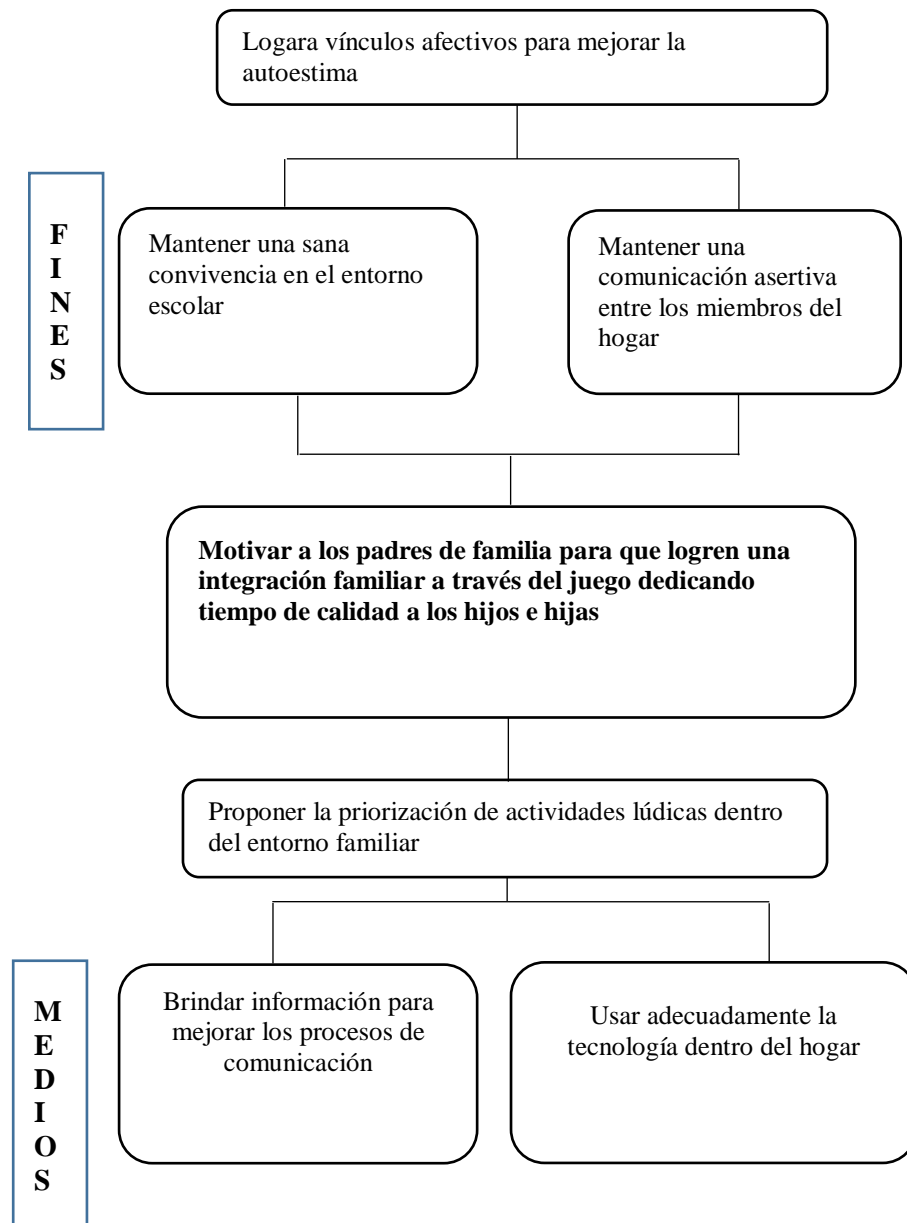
Logara vínculos afectivos para mejorar la autoestima

FINES

Mantener una sana convivencia en el entorno escolar

Mantener una comunicación asertiva entre los miembros del hogar

**Motivar a los padres de familia para que logren una integración familiar a través del juego dedicando tiempo de calidad a los hijos e hijas**

Proponer la priorización de actividades lúdicas dentro del entorno familiar

MEDIOS

Brindar información para mejorar los procesos de comunicación

Usar adecuadamente la tecnología dentro del hogar